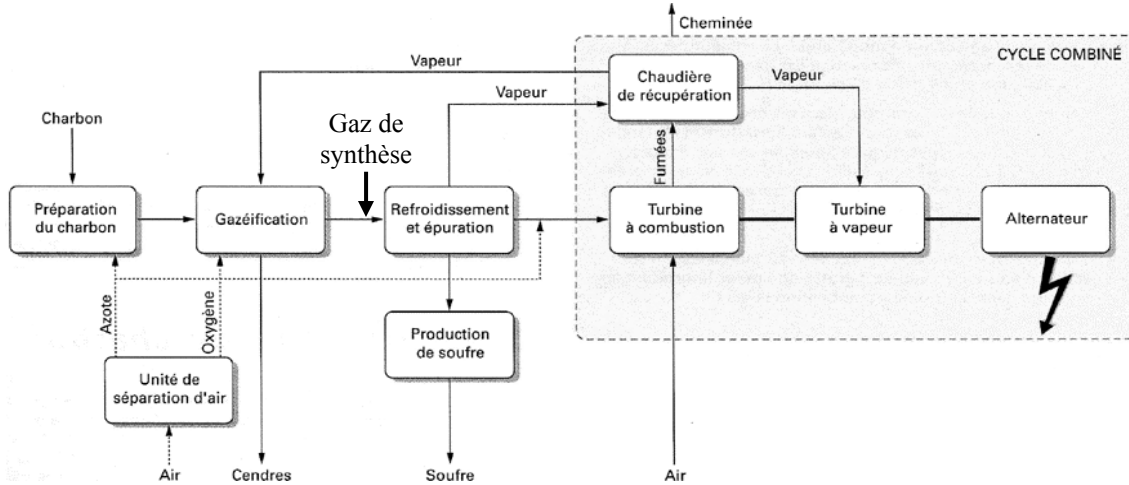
Cheminée

CYCLE COMBINÉ

Vapeur

Chaudière de récupération

Vapeur

Vapeur

Charbon

Gaz de synthèse

Fumées

Préparation du charbon

Gazéification

Refroidissement et épuration

Turbine à combustion

Turbine à vapeur

Alternateur

Azote

Oxygène

Production de soufre

Unité de séparation d'air

Air

Cendres

Soufre

Air